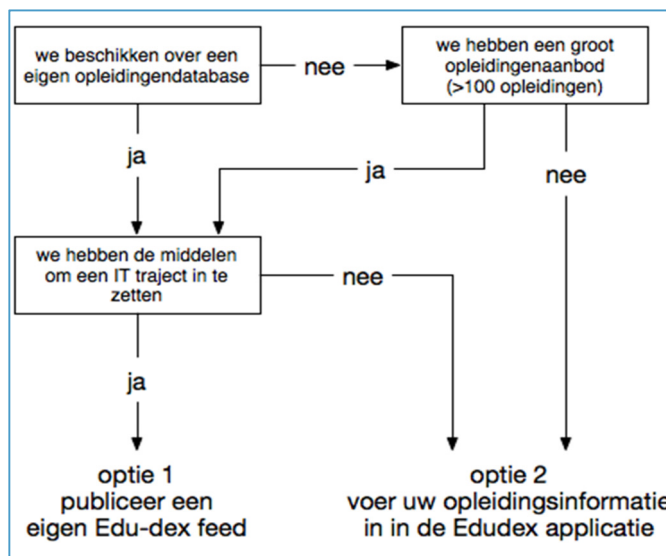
we beschikken over een eigen opleidingendatabase

nee

we hebben een groot opleidingenaanbod (>100 opleidingen)

ja

ja

nee

we hebben de middelen om een IT traject in te zetten

nee

ja

optie 1
publiceer een eigen Edu-dex feed

optie 2
voer uw opleidingsinformatie in in de Edudex applicatie